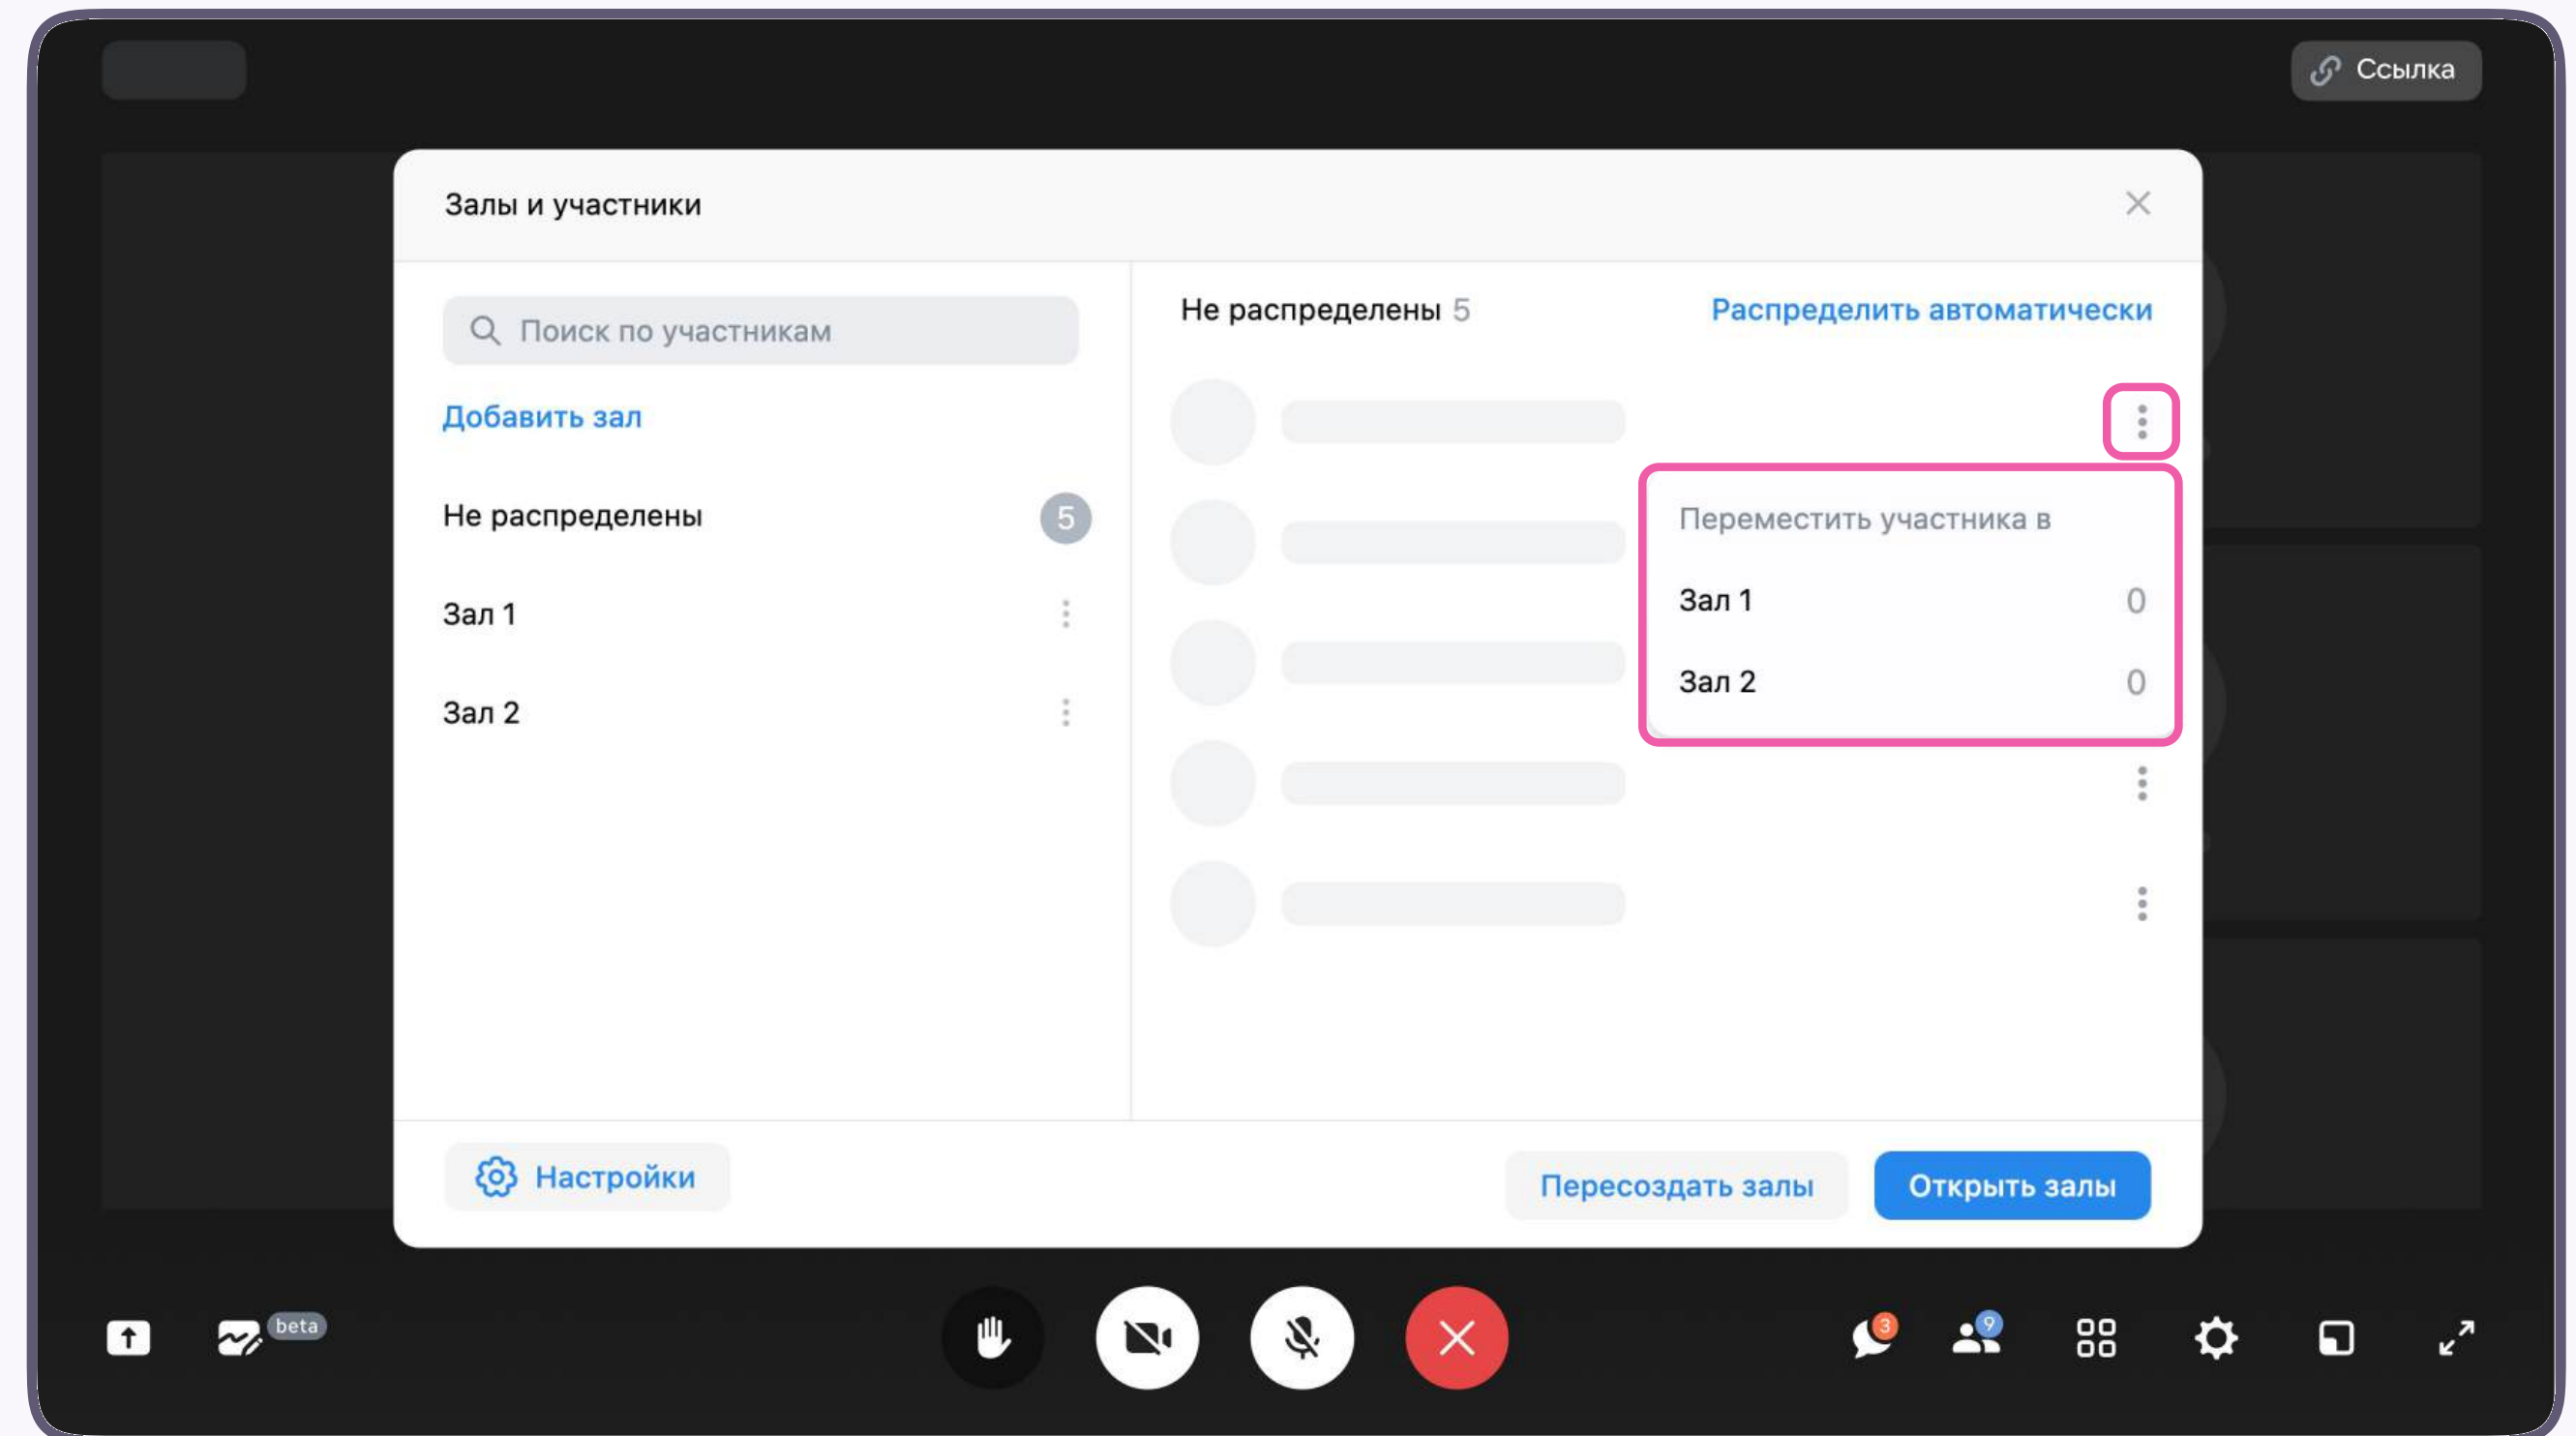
Ссылка

Залы и участники

Поиск по участникам

Добавить зал

Не распределены 5

Зал 1

Зал 2

Не распределены 5

Распределить автоматически

Переместить участника в

Зал 1 0

Зал 2 0

Настройки

Пересоздать залы

Открыть залы

beta

3

9